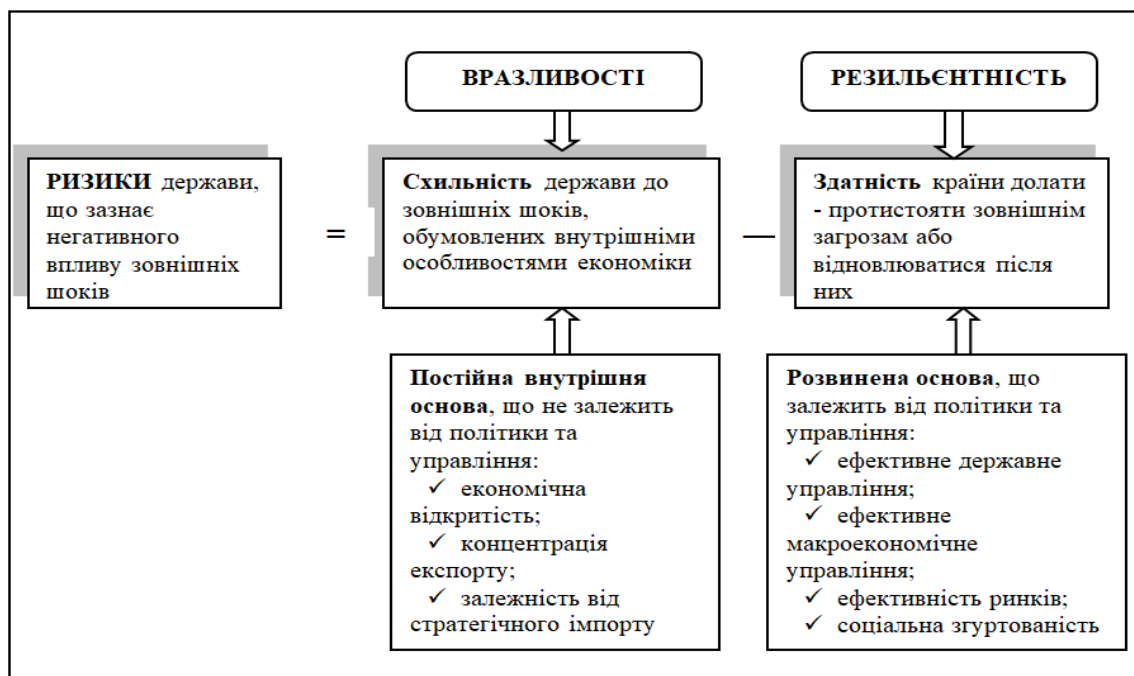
ВРАЗЛИВОСТІ

РЕЗИЛЬЄНТНІСТЬ

РИЗИКИ держави, що зазнає негативного впливу зовнішніх шоків

=

Схильність держави до зовнішніх шоків, обумовлених внутрішніми особливостями економіки

—

Здатність країни долати - протистояти зовнішнім загрозам або відновлюватися після них

Постійна внутрішня основа, що не залежить від політики та управління:
✓ економічна відкритість;
✓ концентрація експорту;
✓ залежність від стратегічного імпорту

Розвинена основа, що залежить від політики та управління:
✓ ефективне державне управління;
✓ ефективне макроекономічне управління;
✓ ефективність ринків;
✓ соціальна згуртованість